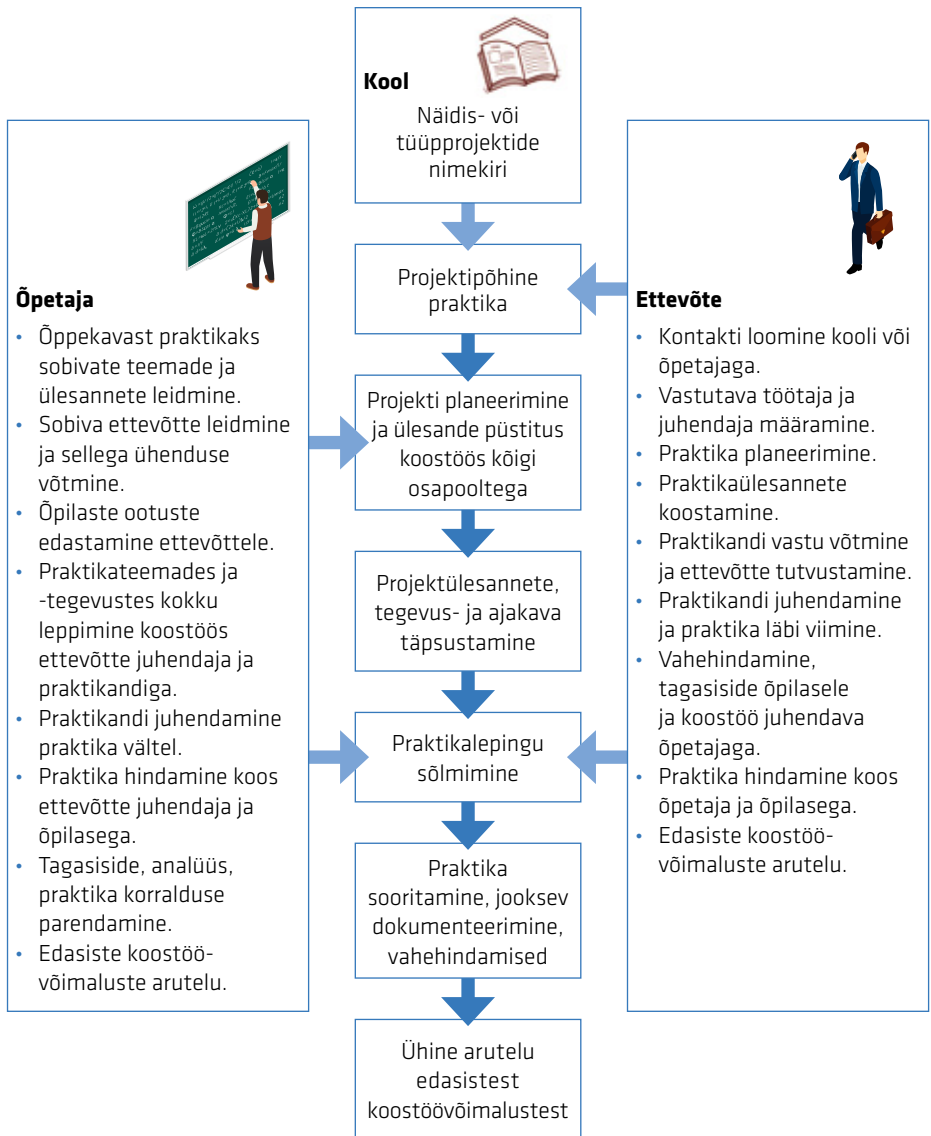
**Kool**
Näidis- või tüüpprojektide nimekiri

Projektipõhine praktika

Projekti planeerimine ja ülesande püstitus koostöös kõigi osapooltega

Projektülesannete, tegevus- ja ajakava täpsustamine

Praktikalepingu sõlmimine

Praktika sooritamine, jooksev dokumenteerimine, vahehindamised

Ühine arutelu edasistest koostöövõimalustest

**Õpetaja**
- Õppekavast praktikaks sobivate teemade ja ülesannete leidmine.
- Sobiva ettevõtte leidmine ja sellega ühenduse võtmine.
- Õpilaste ootuste edastamine ettevõttele.
- Praktikateemades ja -tegevustes kokku leppimine koostöös ettevõtte juhendaja ja praktikandiga.
- Praktikandi juhendamine praktika vältel.
- Praktika hindamine koos ettevõtte juhendaja ja õpilasega.
- Tagasiside, analüüs, praktika korralduse parendamine.
- Edasiste koostöövõimaluste arutelu.

**Ettevõte**
- Kontakti loomine kooli või õpetajaga.
- Vastutava töötaja ja juhendaja määramine.
- Praktika planeerimine.
- Praktikaülesannete koostamine.
- Praktikandi vastu võtmine ja ettevõtte tutvustamine.
- Praktikandi juhendamine ja praktika läbi viimine.
- Vahehindamine, tagasiside õpilasele ja koostöö juhendava õpetajaga.
- Praktika hindamine koos õpetaja ja õpilasega.
- Edasiste koostöövõimaluste arutelu.